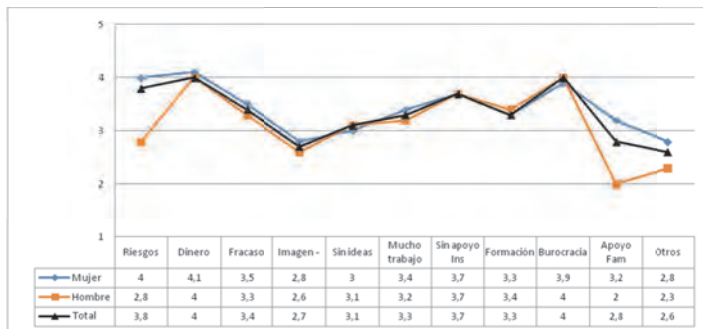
5
4
3
2
1

| | Riesgos | Dinero | Fracaso | Imagen - | Sin ideas | Mucho trabajo | Sin apoyo Ins | Formación | Burocracia | Apoyo Fam | Otros |
|---|---|---|---|---|---|---|---|---|---|---|---|
| Mujer | 4 | 4,1 | 3,5 | 2,8 | 3 | 3,4 | 3,7 | 3,3 | 3,9 | 3,2 | 2,8 |
| Hombre | 2,8 | 4 | 3,3 | 2,6 | 3,1 | 3,2 | 3,7 | 3,4 | 4 | 2 | 2,3 |
| Total | 3,8 | 4 | 3,4 | 2,7 | 3,1 | 3,3 | 3,7 | 3,3 | 4 | 2,8 | 2,6 |